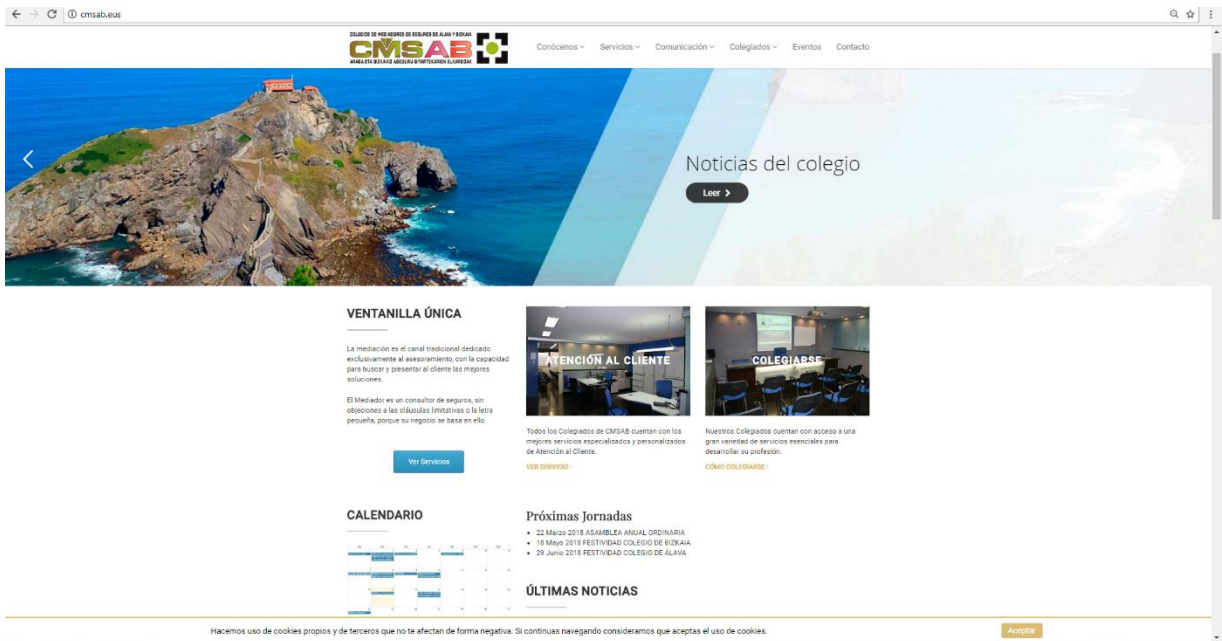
cmsab.eus

COLEGIO DE MEDIADORES DE SEGUROS DE ÁLAVA Y BIZKAIA
CMSAB
ARABA ETA BIZKAIKO ASEGURU-BITARTEKARIEN ELKARGOA

Conócenos ⌄ Servicios ⌄ Comunicación ⌄ Colegiados ⌄ Eventos Contacto

Noticias del colegio

Leer ›

VENTANILLA ÚNICA

La mediación es el canal tradicional dedicado exclusivamente al asesoramiento, con la capacidad para buscar y presentar al cliente las mejores soluciones.

El Mediador es un consultor de seguros, sin objeciones a las cláusulas limitativas o la letra pequeña, porque su negocio se basa en ello.

Ver Servicios

ATENCIÓN AL CLIENTE

Todos los Colegiados de CMSAB cuentan con los mejores servicios especializados y personalizados de Atención al Cliente.

VER SERVICIO ›

COLEGIARSE

Nuestros Colegiados cuentan con acceso a una gran variedad de servicios esenciales para desarrollar su profesión.

CÓMO COLEGIARSE ›

CALENDARIO

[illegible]

Próximas Jornadas

• 22 Marzo 2018 ASAMBLEA ANUAL ORDINARIA
• 18 Mayo 2018 FESTIVIDAD COLEGIO DE BIZKAIA
• 29 Junio 2018 FESTIVIDAD COLEGIO DE ÁLAVA

ÚLTIMAS NOTICIAS

Hacemos uso de cookies propios y de terceros que no te afectan de forma negativa. Si continuas navegando consideramos que aceptas el uso de cookies.

Aceptar